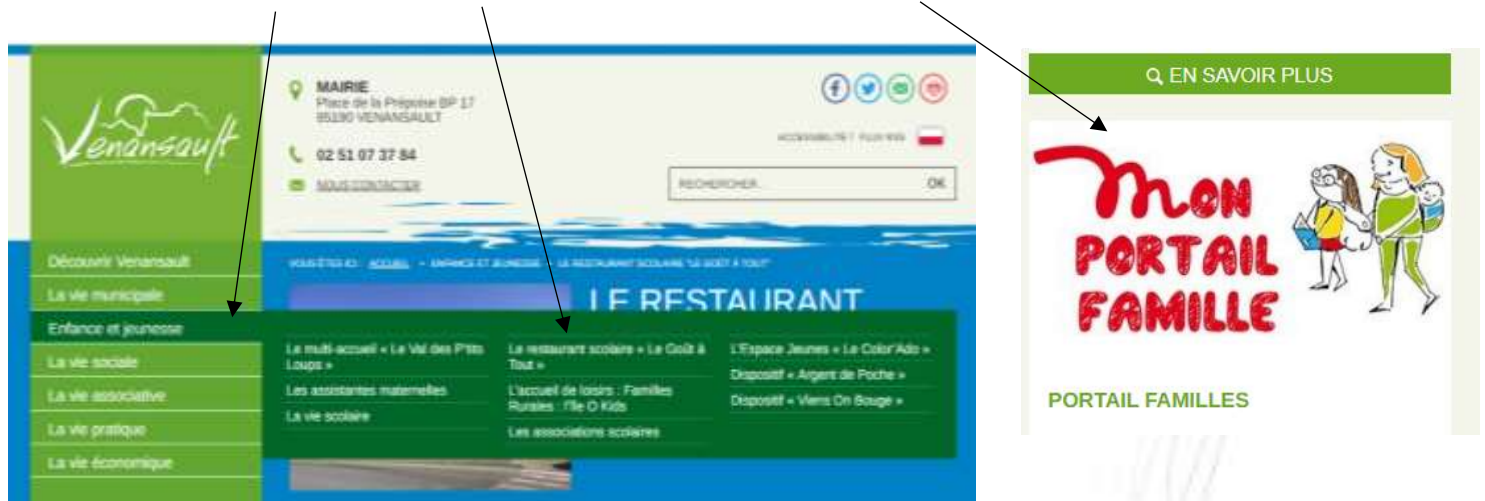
Venansault

MAIRIE
Place de la Préposé BP 17
85190 VENANSAULT

02 51 07 37 84

NOUS CONTACTER

ACCESSIBILITÉ / PLAN WEB

RECHERCHER...

OK

Découvrir Venansault
La vie municipale
Enfance et jeunesse
La vie sociale
La vie associative
La vie pratique
La vie économique

VOUS ÊTES ICI : ACCUEIL → ENFANCE ET JEUNESSE → LE RESTAURANT SCOLAIRE "LE GOÛT À TOUT"

LE RESTAURANT

Le multi-accueil « Le Val des P'tits Loups »
Les assistantes maternelles
La vie scolaire

Le restaurant scolaire « Le Goût à Tout »
L'accueil de loisirs : Familles Rurales : l'Île O Kids
Les associations scolaires

L'Espace Jeunes « Le Color'Ado »
Dispositif « Argent de Poche »
Dispositif « Viens On Bouge »

EN SAVOIR PLUS

Mon PORTAIL FAMILLE

PORTAIL FAMILLES